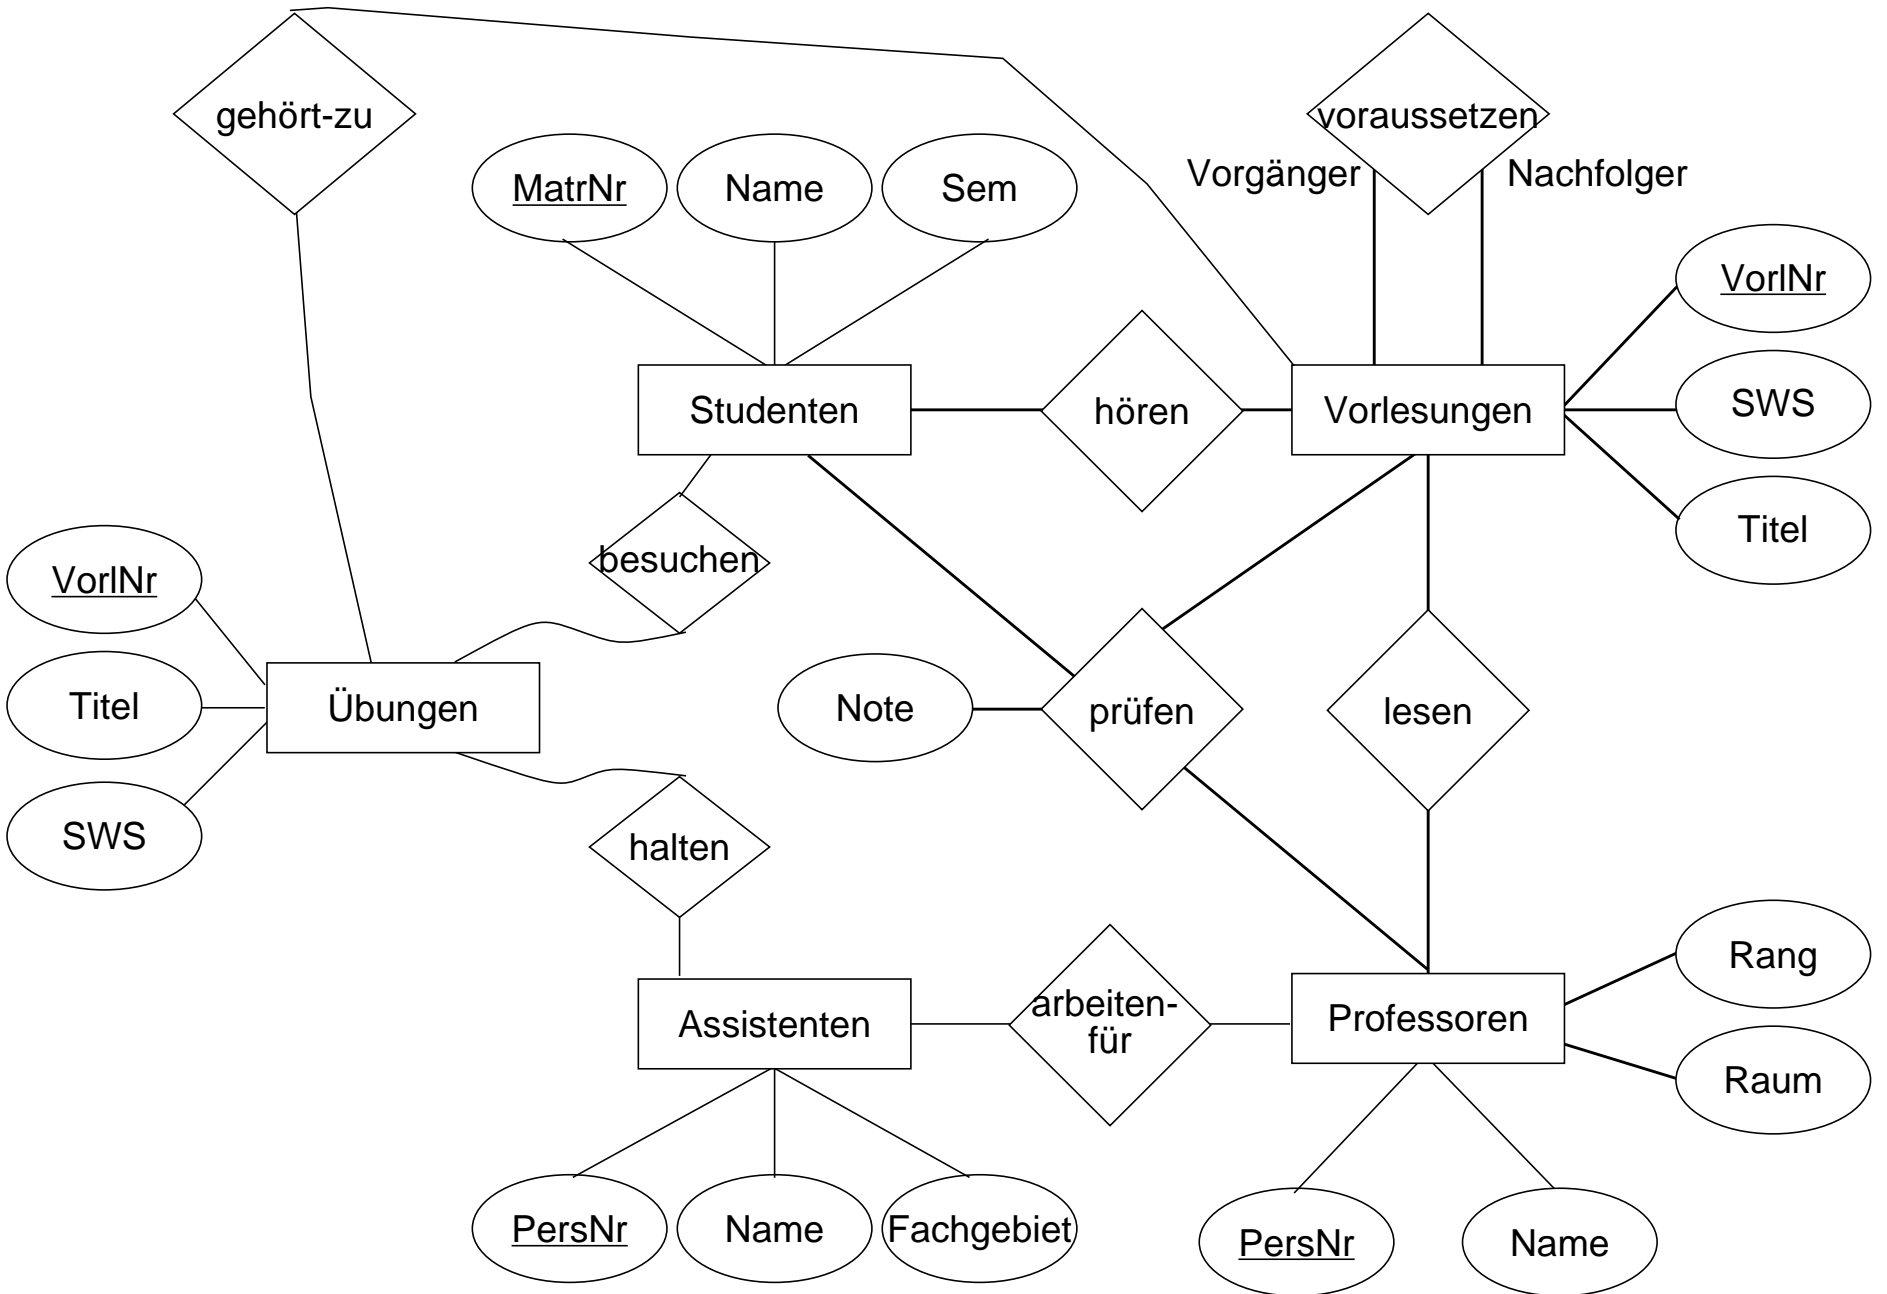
gehört-zu

voraussetzen

Vorgänger

Nachfolger

MatrNr

Name

Sem

VorlNr

SWS

Titel

Studenten

hören

Vorlesungen

besuchen

VorlNr

Titel

SWS

Übungen

Note

prüfen

lesen

halten

Rang

Raum

Assistenten

arbeiten-für

Professoren

PersNr

Name

Fachgebiet

PersNr

Name